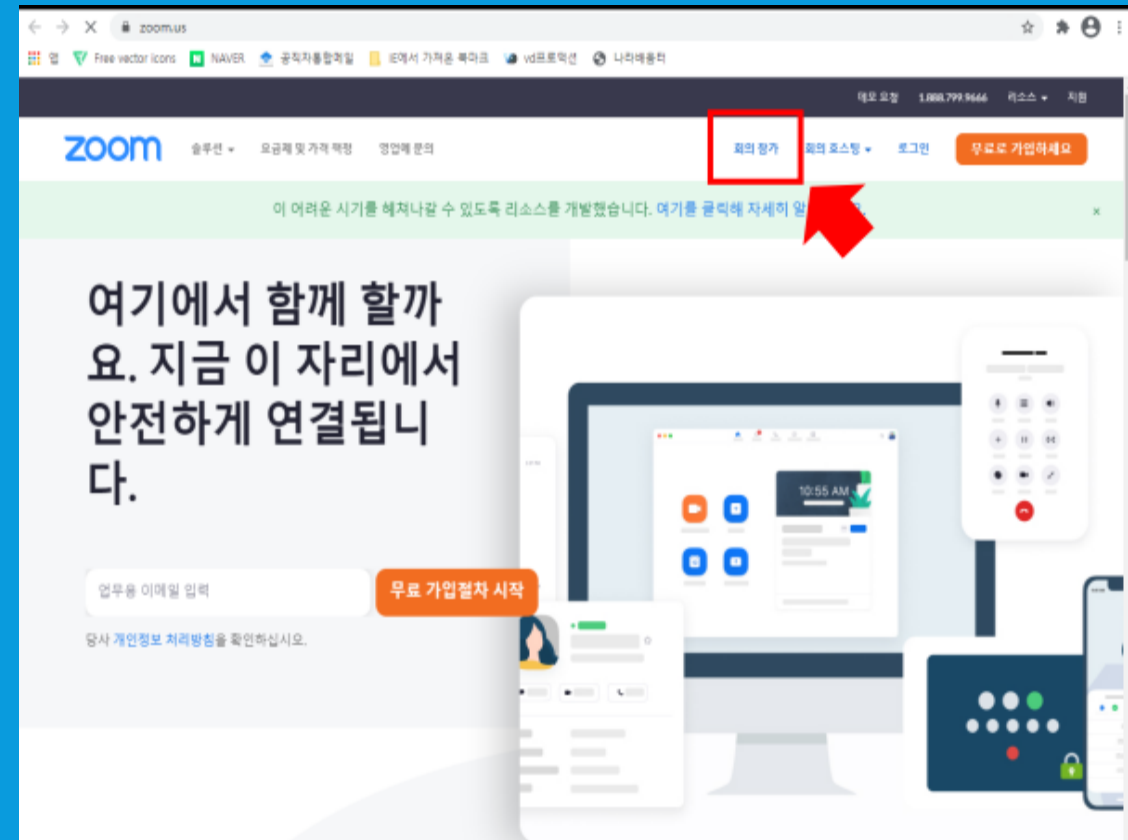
zoom.us

앱 Free vector icons NAVER 공직자통합메일 IE에서 가져온 북마크 vd프로덕션 나라배움터

데모 요청 1.888.799.9666 리소스 지원

zoom 솔루션 요금제 및 가격 책정 영업에 문의 회의 참가 회의 호스팅 로그인 무료로 가입하세요

이 어려운 시기를 헤쳐나갈 수 있도록 리소스를 개발했습니다. 여기를 클릭해 자세히 알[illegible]

×

여기에서 함께 할까요. 지금 이 자리에서 안전하게 연결됩니다.

업무용 이메일 입력 무료 가입절차 시작

당사 개인정보 처리방침을 확인하십시오.

10:55 AM